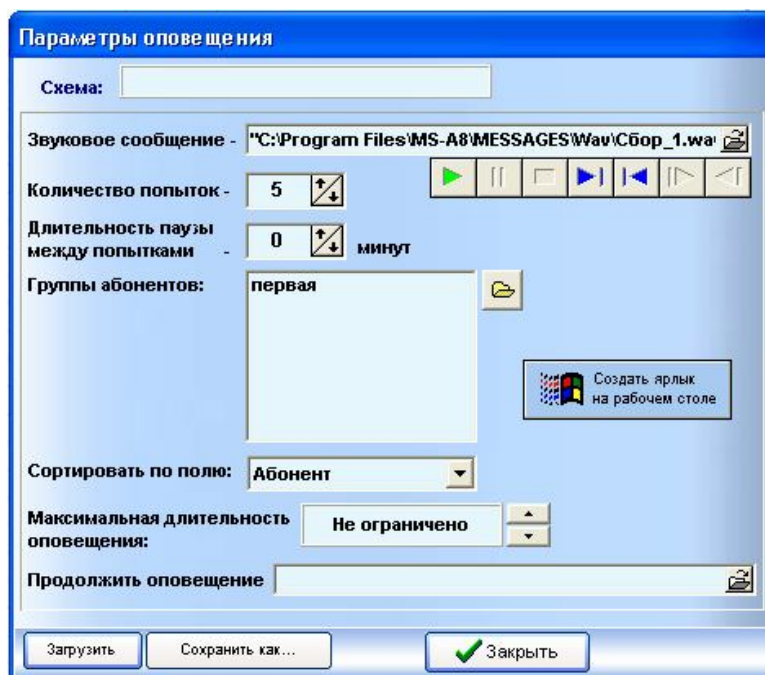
Параметры оповещения

Схема:

Звуковое сообщение - "C:\Program Files\MS-A8\MESSAGES\Wav\Сбор_1.wa

Количество попыток - 5

Длительность паузы между попытками - 0 минут

Группы абонентов: первая

Создать ярлык на рабочем столе

Сортировать по полю: Абонент

Максимальная длительность оповещения: Не ограничено

Продолжить оповещение

Загрузить Сохранить как... Закрыть